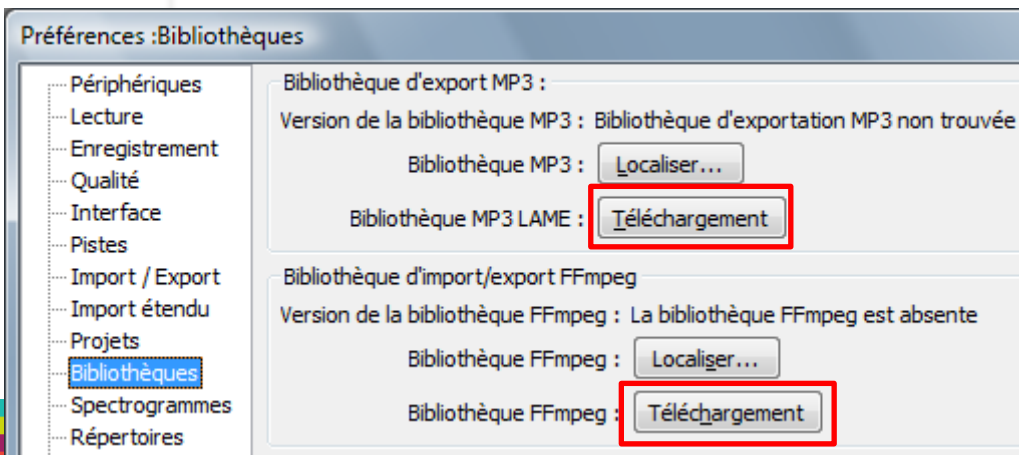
Préférences :Bibliothèques

Périphériques
Lecture
Enregistrement
Qualité
Interface
Pistes
Import / Export
Import étendu
Projets
Bibliothèques
Spectrogrammes
Répertoires

Bibliothèque d'export MP3 :
Version de la bibliothèque MP3 : Bibliothèque d'exportation MP3 non trouvée
Bibliothèque MP3 : Localiser...
Bibliothèque MP3 LAME : Téléchargement

Bibliothèque d'import/export FFmpeg
Version de la bibliothèque FFmpeg : La bibliothèque FFmpeg est absente
Bibliothèque FFmpeg : Localiser...
Bibliothèque FFmpeg : Téléchargement